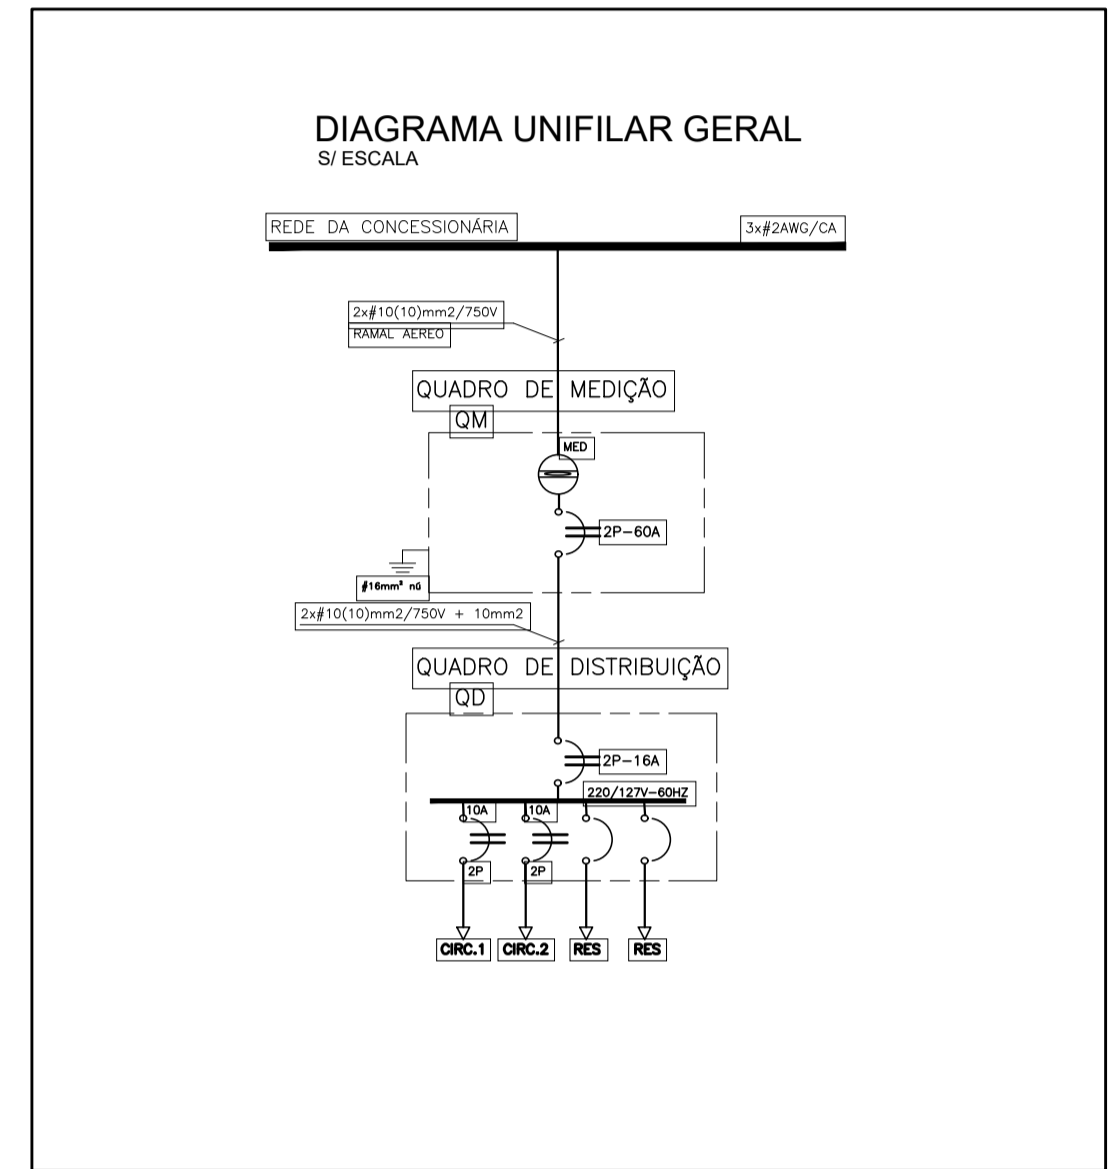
DIAGRAMA UNIFILAR GERAL
S/ ESCALA

REDE DA CONCESSIONÁRIA

3x#2AWG/CA

2x#10(10)mm2/750V
RAMAL AEREO

QUADRO DE MEDIÇÃO
QM

MED

2P-60A

#16mm² nú

2x#10(10)mm2/750V + 10mm2

QUADRO DE DISTRIBUIÇÃO
QD

2P-16A

220/127V-60HZ

10A
10A

2P
2P

CIRC.1
CIRC.2
RES
RES